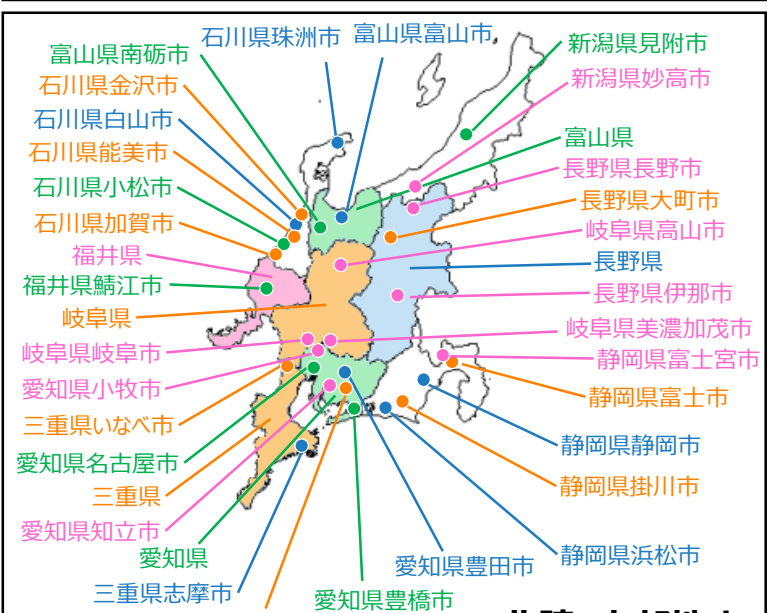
石川県珠洲市
富山県富山市
富山県南砺市
石川県金沢市
石川県白山市
石川県能美市
石川県小松市
石川県加賀市
福井県
福井県鯖江市
岐阜県
岐阜県岐阜市
愛知県小牧市
三重県いなべ市
愛知県名古屋市
三重県
愛知県知立市
愛知県
三重県志摩市
愛知県豊橋市
愛知県豊田市
新潟県見附市
新潟県妙高市
富山県
長野県長野市
長野県大町市
岐阜県高山市
長野県
長野県伊那市
岐阜県美濃加茂市
静岡県富士宮市
静岡県富士市
静岡県静岡市
静岡県掛川市
静岡県浜松市
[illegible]